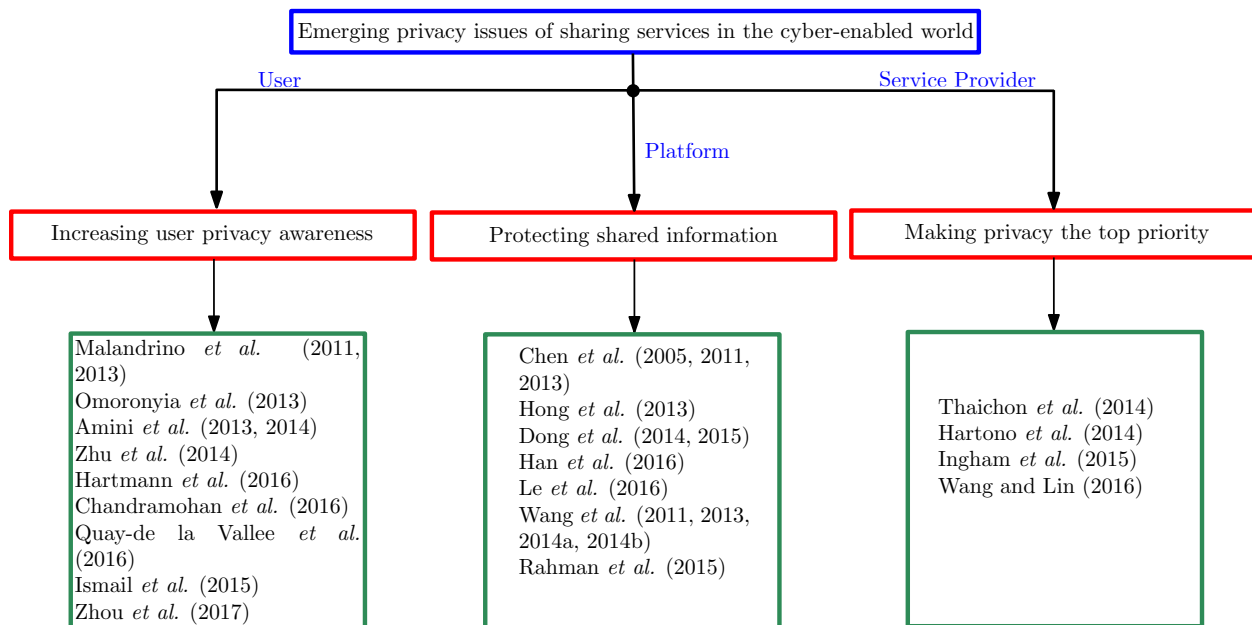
Emerging privacy issues of sharing services in the cyber-enabled world

User

Platform

Service Provider

Increasing user privacy awareness

Protecting shared information

Making privacy the top priority

Malandrino *et al.* (2011, 2013)
Omoronyia *et al.* (2013)
Amini *et al.* (2013, 2014)
Zhu *et al.* (2014)
Hartmann *et al.* (2016)
Chandramohan *et al.* (2016)
Quay-de la Vallee *et al.* (2016)
Ismail *et al.* (2015)
Zhou *et al.* (2017)

Chen *et al.* (2005, 2011, 2013)
Hong *et al.* (2013)
Dong *et al.* (2014, 2015)
Han *et al.* (2016)
Le *et al.* (2016)
Wang *et al.* (2011, 2013, 2014a, 2014b)
Rahman *et al.* (2015)

Thaichon *et al.* (2014)
Hartono *et al.* (2014)
Ingham *et al.* (2015)
Wang and Lin (2016)